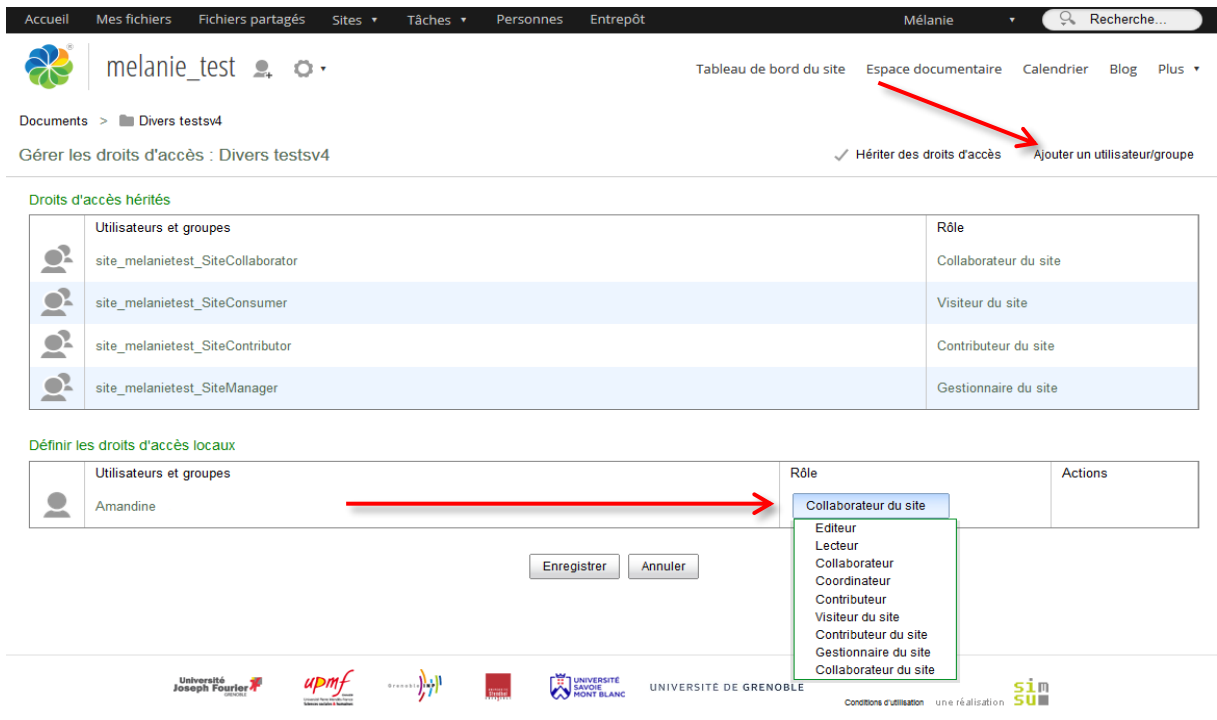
Accueil Mes fichiers Fichiers partagés Sites ▾ Tâches ▾ Personnes Entrepôt Mélanie ▾ Recherche...

melanie_test

Tableau de bord du site Espace documentaire Calendrier Blog Plus ▾

Documents > Divers testsv4

Gérer les droits d'accès : Divers testsv4

✓ Hériter des droits d'accès Ajouter un utilisateur/groupe

Droits d'accès hérités

| | Utilisateurs et groupes | Rôle |
|---|---|---|
| | site_melanietest_SiteCollaborator | Collaborateur du site |
| | site_melanietest_SiteConsumer | Visiteur du site |
| | site_melanietest_SiteContributor | Contributeur du site |
| | site_melanietest_SiteManager | Gestionnaire du site |

Définir les droits d'accès locaux

| | Utilisateurs et groupes | Rôle | Actions |
|---|---|---|---|
| | Amandine | Collaborateur du site | |

Editeur
Lecteur
Collaborateur
Coordinateur
Contributeur
Visiteur du site
Contributeur du site
Gestionnaire du site
Collaborateur du site

Enregistrer Annuler

Université Joseph Fourier upmf Grenoble UNIVERSITÉ SAVOIE MONT BLANC UNIVERSITÉ DE GRENOBLE

Conditions d'utilisation une réalisation sim su